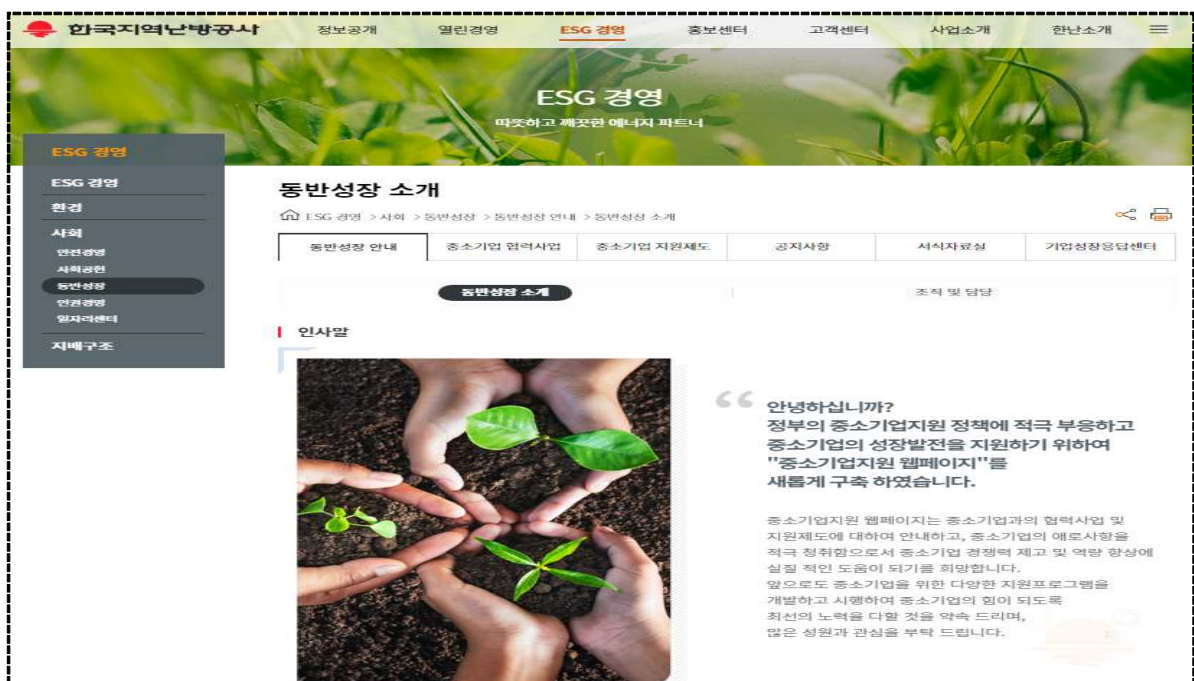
한국지역난방공사

정보공개 열린경영 ESG 경영 홍보센터 고객센터 사업소개 한난소개

ESG 경영
따뜻하고 깨끗한 에너지 파트너

ESG 경영
ESG 경영
환경
사회
안전경영
사회공헌
동반성장
인권경영
일자리센터
지배구조

동반성장 소개

ESG 경영 > 사회 > 동반성장 > 동반성장 안내 > 동반성장 소개

| 동반성장 안내 | 중소기업 협력사업 | 중소기업 지원제도 | 공지사항 | 서식자료실 | 기업성장응답센터 |
|---|---|---|---|---|---|

동반성장 소개 조직 및 담당

인사말

안녕하십니까?
정부의 중소기업지원 정책에 적극 부응하고 중소기업의 성장발전을 지원하기 위하여 "중소기업지원 웹페이지"를 새롭게 구축 하였습니다.

중소기업지원 웹페이지는 중소기업과의 협력사업 및 지원제도에 대하여 안내하고, 중소기업의 애로사항을 적극 청취함으로서 중소기업 경쟁력 제고 및 역량 향상에 실질 적인 도움이 되기를 희망합니다.
앞으로도 중소기업을 위한 다양한 지원프로그램을 개발하고 시행하여 중소기업의 힘이 되도록 최선의 노력을 다할 것을 약속 드리며, 많은 성원과 관심을 부탁 드립니다.